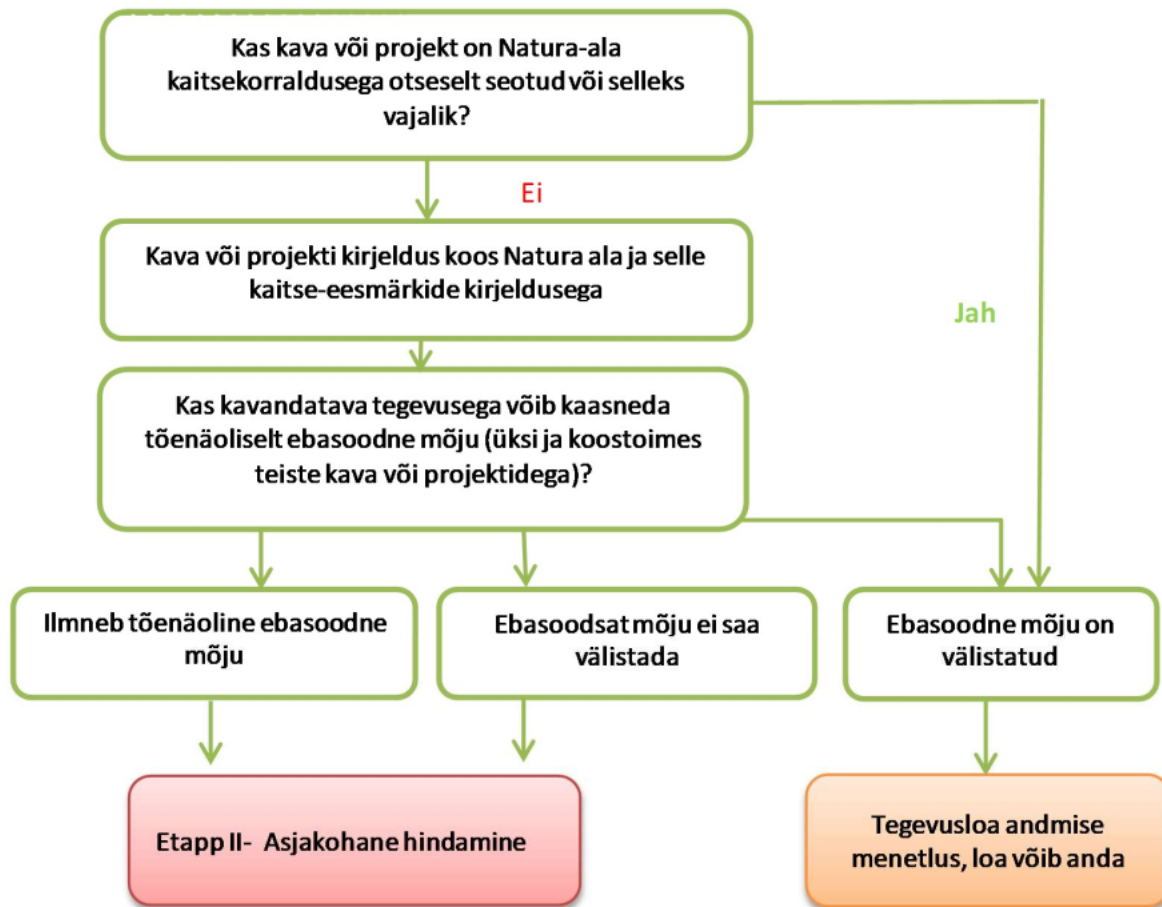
Kas kava või projekt on Natura-ala kaitsekorraldusega otseselt seotud või selleks vajalik?

Ei

Jah

Kava või projekti kirjeldus koos Natura ala ja selle kaitse-eesmärkide kirjeldusega

Kas kavandatava tegevusega võib kaasneda tõenäoliselt ebasoodne mõju (üksi ja koostoimes teiste kava või projektidega)?

Ilmneb tõenäoline ebasoodne mõju

Ebasoodsat mõju ei saa välistada

Ebasoodne mõju on välistatud

Etapp II- Asjakohane hindamine

Tegevusloa andmise menetlus, loa võib anda